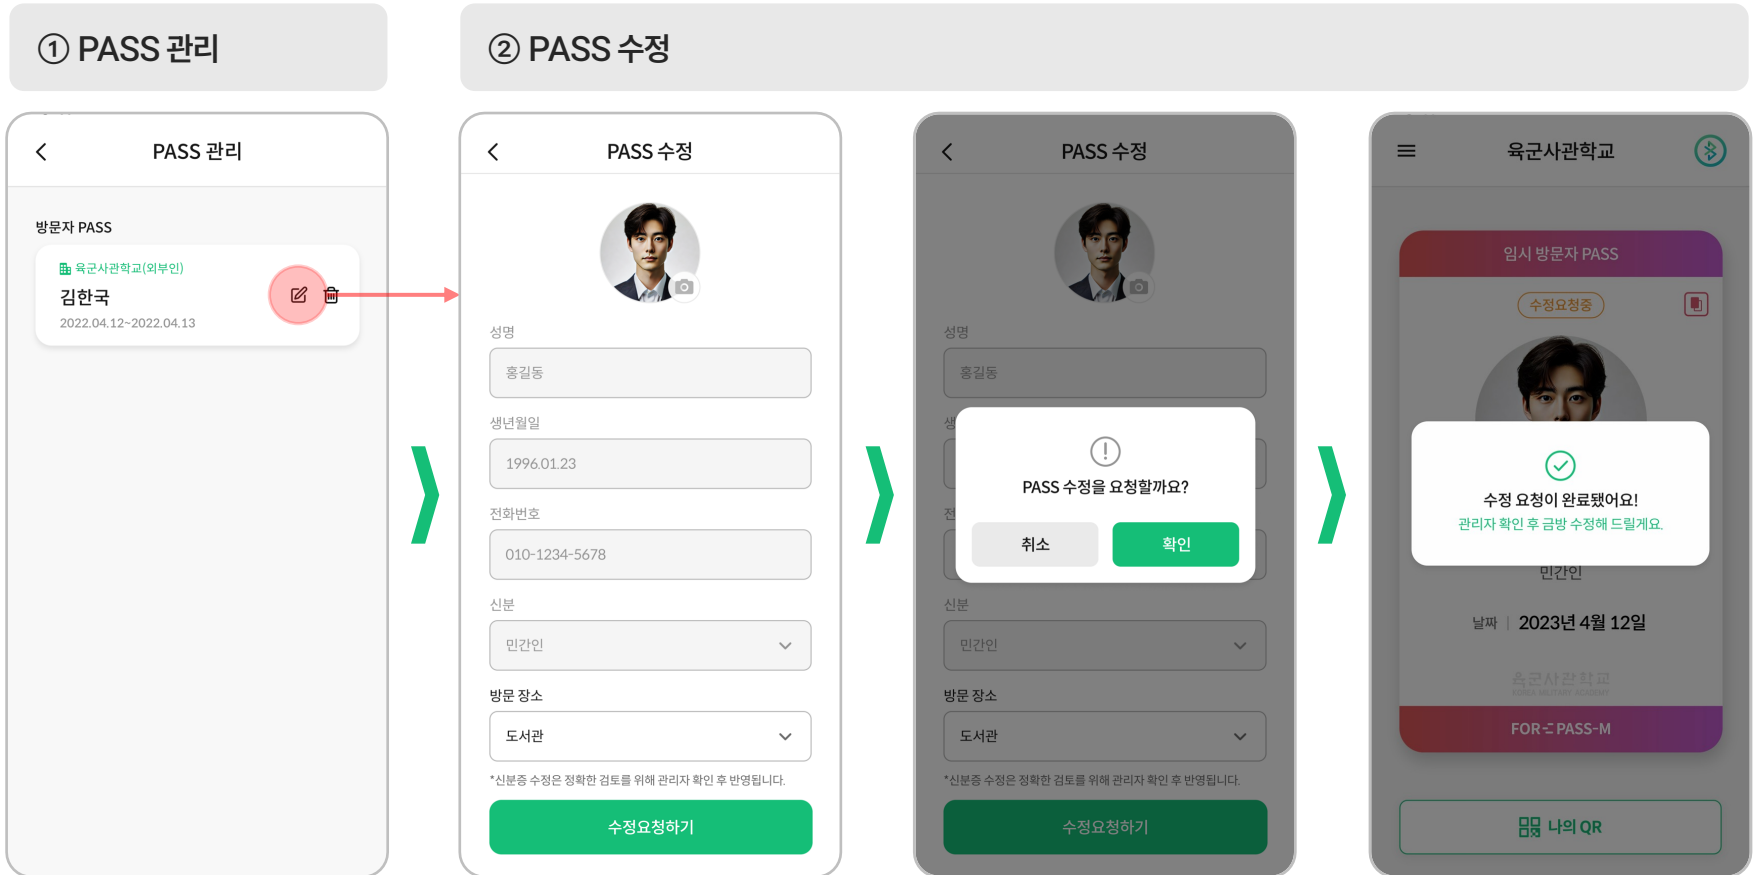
① PASS 관리

② PASS 수정

PASS 관리

방문자 PASS

육군사관학교(외부인)
김한국
2022.04.12~2022.04.13

PASS 수정

성명
홍길동

생년월일
1996.01.23

전화번호
010-1234-5678

신분
민간인

방문 장소
도서관

*신분증 수정은 정확한 검토를 위해 관리자 확인 후 반영됩니다.

수정요청하기

PASS 수정

성명
홍길동

PASS 수정을 요청할까요?

취소 확인

신분
민간인

방문 장소
도서관

*신분증 수정은 정확한 검토를 위해 관리자 확인 후 반영됩니다.

수정요청하기

육군사관학교

임시 방문자 PASS

수정요청중

수정 요청이 완료됐어요!
관리자 확인 후 금방 수정해 드릴게요.

민간인

날짜 | 2023년 4월 12일

육군사관학교
KOREA MILITARY ACADEMY

FOR PASS-M

나의 QR